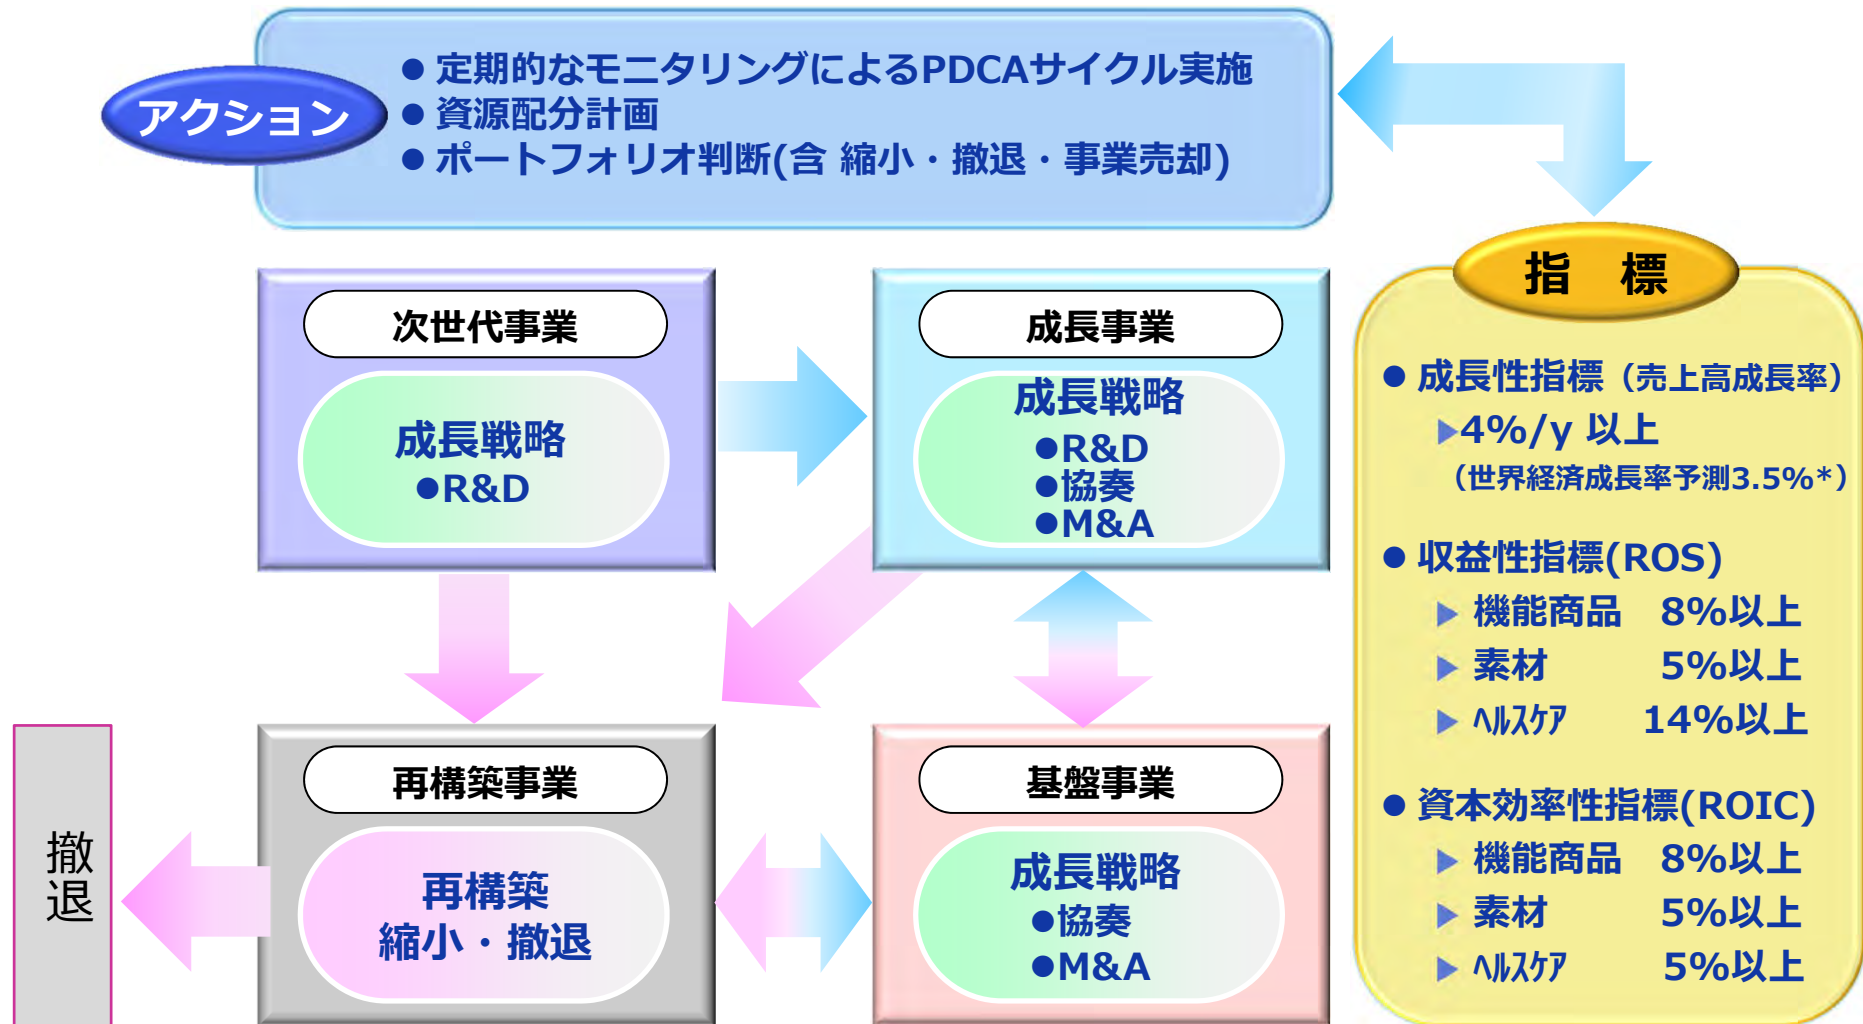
アクション

● 定期的なモニタリングによるPDCAサイクル実施
● 資源配分計画
● ポートフォリオ判断(含 縮小・撤退・事業売却)

次世代事業

成長戦略
●R&D

成長事業

成長戦略
●R&D
●協奏
●M&A

再構築事業

再構築
縮小・撤退

基盤事業

成長戦略
●協奏
●M&A

撤退

指　標

● 成長性指標（売上高成長率）
▶4%/y 以上
（世界経済成長率予測3.5%*）

● 収益性指標(ROS)
▶ 機能商品　8%以上
▶ 素材　5%以上
▶ ﾍﾙｽｹｱ　14%以上

● 資本効率性指標(ROIC)
▶ 機能商品　8%以上
▶ 素材　5%以上
▶ ﾍﾙｽｹｱ　5%以上